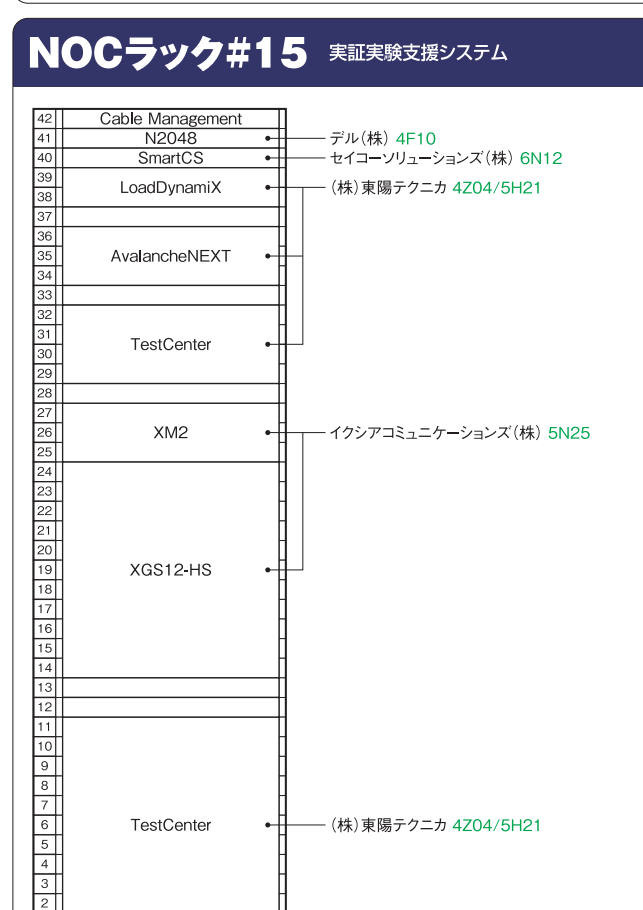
NOCラック#15 実証実験支援システム

| | |
|---|---|
| 42 | Cable Management |
| 41 | N2048 |
| 40 | SmartCS |
| 39 | LoadDynamiX |
| 38 | |
| 37 | |
| 36 | |
| 35 | AvalancheNEXT |
| 34 | |
| 33 | |
| 32 | |
| 31 | |
| 30 | TestCenter |
| 29 | |
| 28 | |
| 27 | |
| 26 | XM2 |
| 25 | |
| 24 | |
| 23 | |
| 22 | |
| 21 | |
| 20 | |
| 19 | XGS12-HS |
| 18 | |
| 17 | |
| 16 | |
| 15 | |
| 14 | |
| 13 | |
| 12 | |
| 11 | |
| 10 | |
| 9 | |
| 8 | |
| 7 | |
| 6 | TestCenter |
| 5 | |
| 4 | |
| 3 | |
| 2 | |

デル(株) 4F10
セイコーソリューションズ(株) 6N12
(株)東陽テクニカ 4Z04/5H21
イクシアコミュニケーションズ(株) 5N25
(株)東陽テクニカ 4Z04/5H21